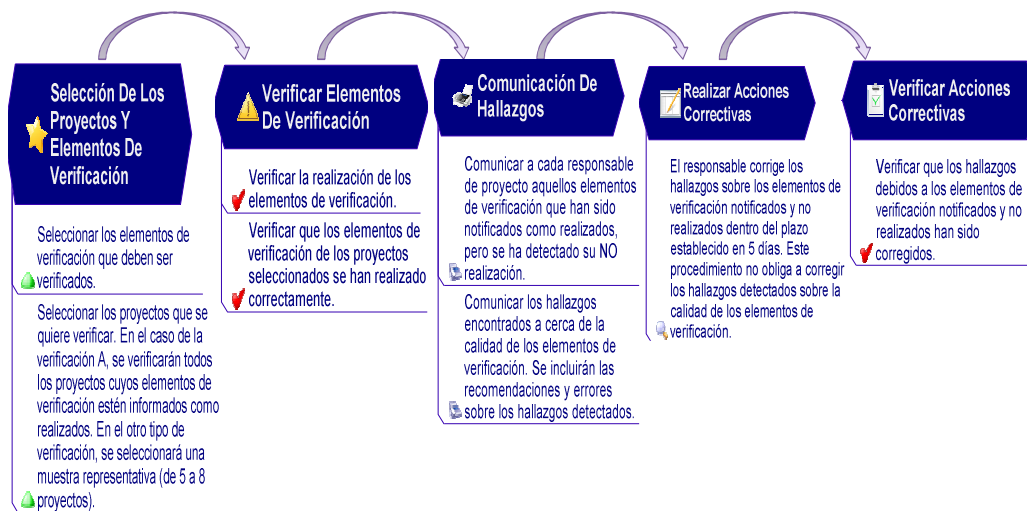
Selección De Los Proyectos Y Elementos De Verificación

Seleccionar los elementos de verificación que deben ser verificados.

Seleccionar los proyectos que se quiere verificar. En el caso de la verificación A, se verificarán todos los proyectos cuyos elementos de verificación estén informados como realizados. En el otro tipo de verificación, se seleccionará una muestra representativa (de 5 a 8 proyectos).

Verificar Elementos De Verificación

Verificar la realización de los elementos de verificación.

Verificar que los elementos de verificación de los proyectos seleccionados se han realizado correctamente.

Comunicación De Hallazgos

Comunicar a cada responsable de proyecto aquellos elementos de verificación que han sido notificados como realizados, pero se ha detectado su NO realización.

Comunicar los hallazgos encontrados a cerca de la calidad de los elementos de verificación. Se incluirán las recomendaciones y errores sobre los hallazgos detectados.

Realizar Acciones Correctivas

El responsable corrige los hallazgos sobre los elementos de verificación notificados y no realizados dentro del plazo establecido en 5 días. Este procedimiento no obliga a corregir los hallazgos detectados sobre la calidad de los elementos de verificación.

Verificar Acciones Correctivas

Verificar que los hallazgos debidos a los elementos de verificación notificados y no realizados han sido corregidos.